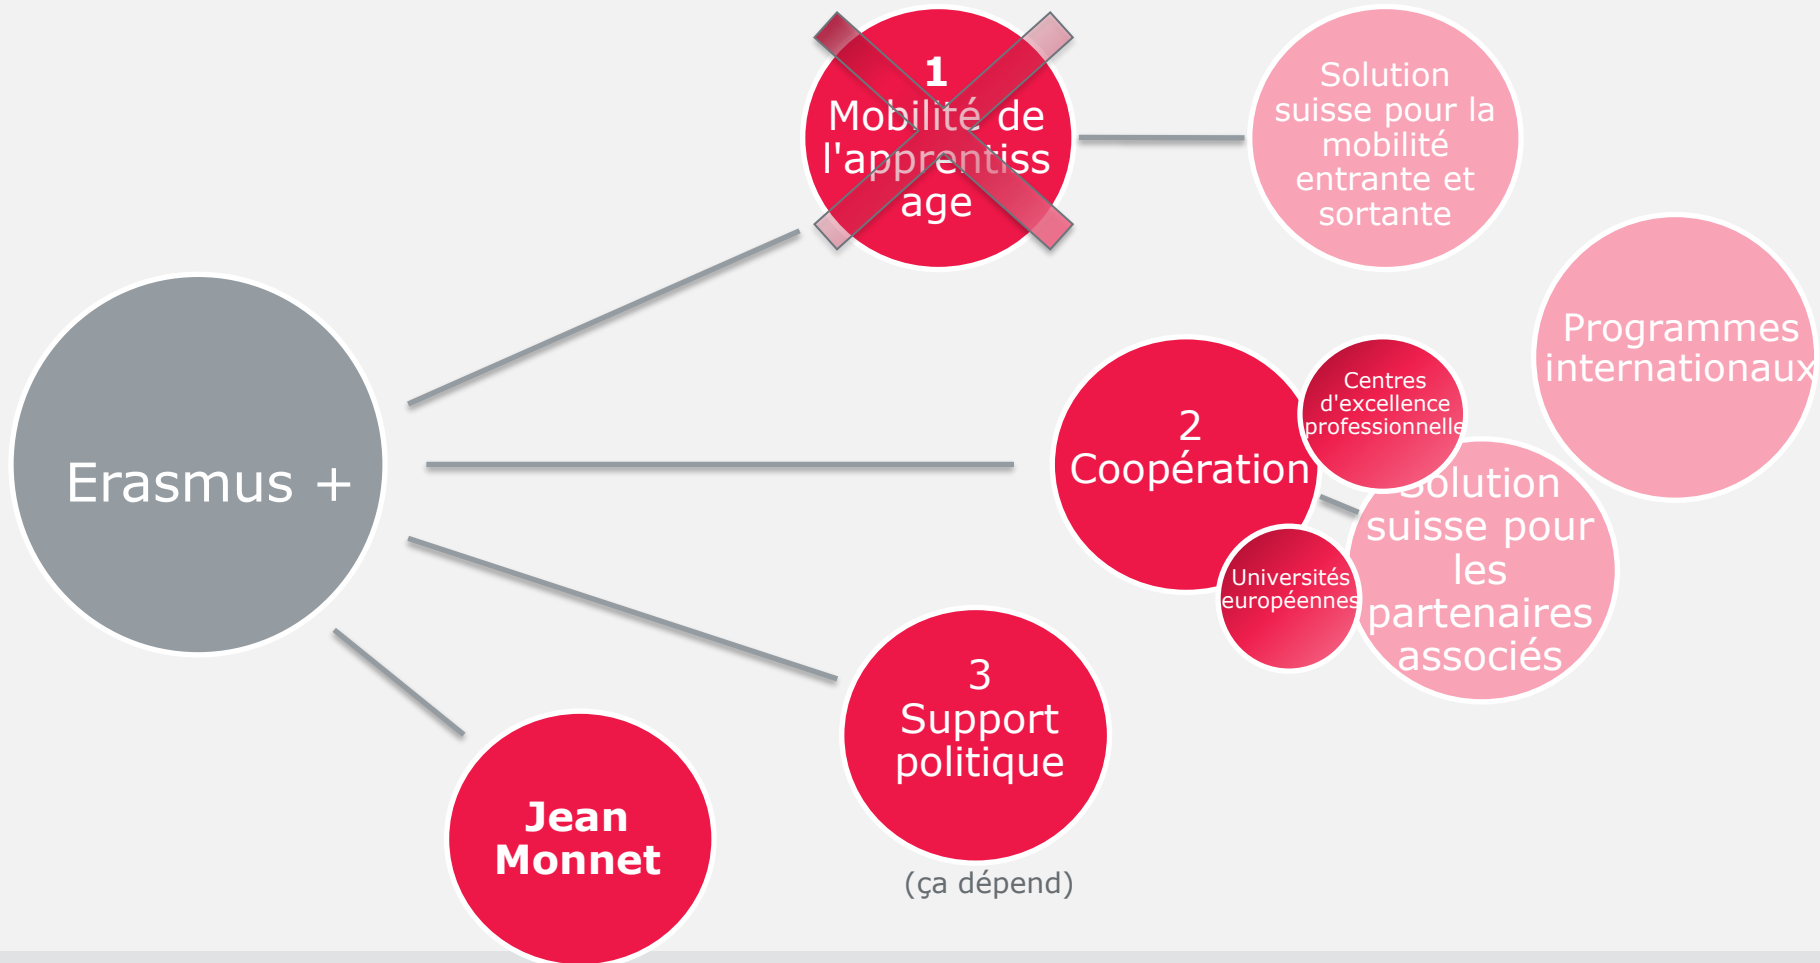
Erasmus +

1
Mobilité de l'apprentissage

Solution suisse pour la mobilité entrante et sortante

Programmes internationaux

2
Coopération

Centres d'excellence professionnelle

Solution suisse pour les partenaires associés

Universités européennes

3
Support politique

(ça dépend)

Jean Monnet